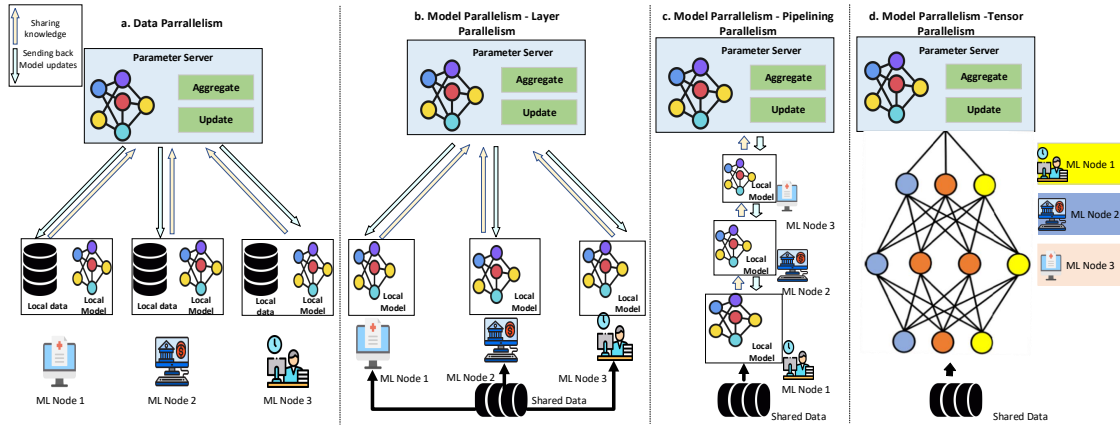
Sharing knowledge

Sending back Model updates

a. Data Parrallelism

Parameter Server

Aggregate

Update

Local data

Local Model

Local data

Local Model

Local data

Local Model

ML Node 1

ML Node 2

ML Node 3

b. Model Parallelism - Layer Parallelism

Parameter Server

Aggregate

Update

Local Model

Local Model

Local Model

ML Node 1

ML Node 2

ML Node 3

Shared Data

c. Model Parallelism - Pipelining Parallelism

Parameter Server

Aggregate

Update

Local Model

ML Node 3

Local Model

ML Node 2

Local Model

ML Node 1

Shared Data

d. Model Parrallelism -Tensor Parallelism

Parameter Server

Aggregate

Update

ML Node 1

ML Node 2

ML Node 3

Shared Data